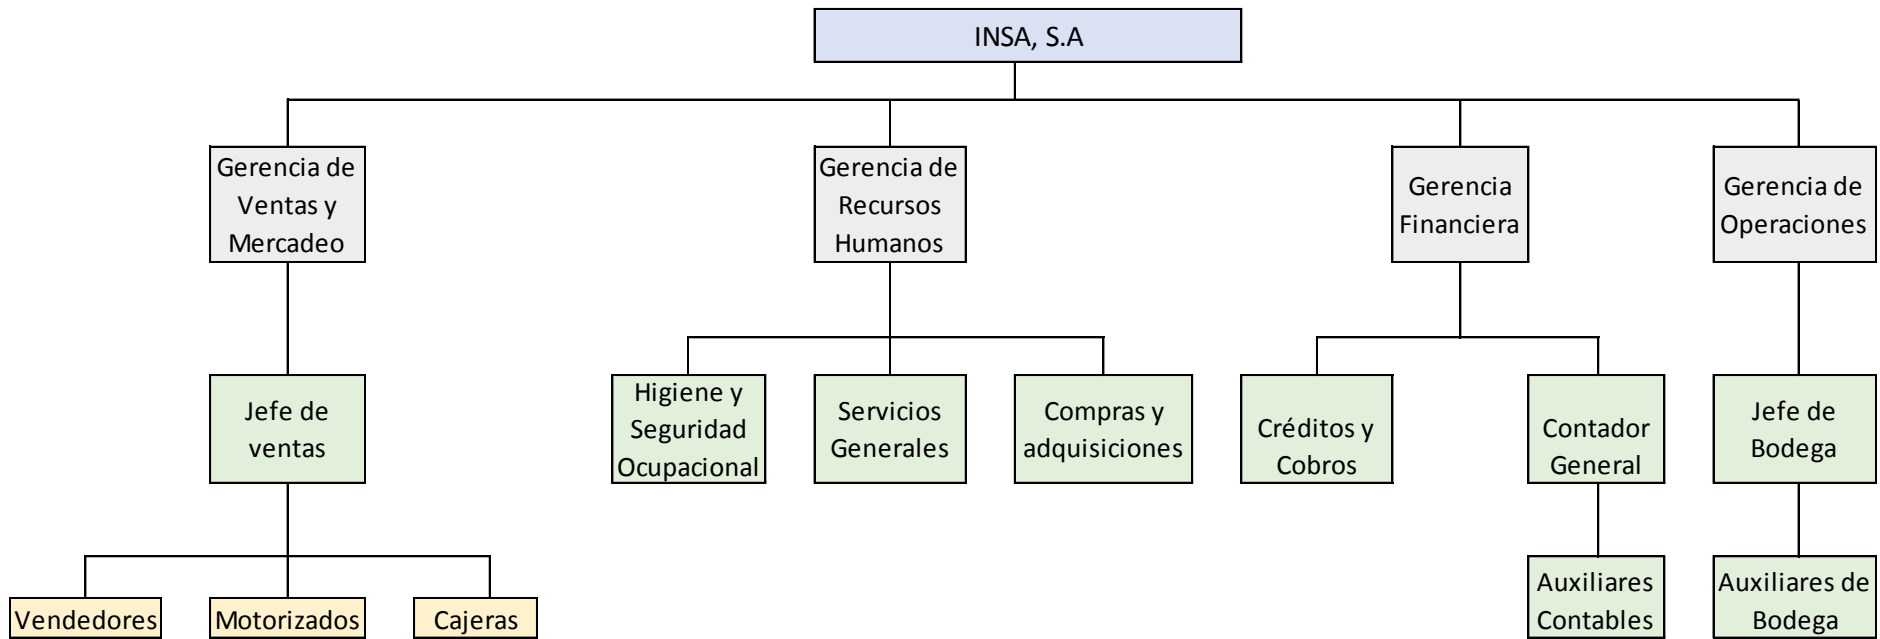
INSA, S.A

Gerencia de Ventas y Mercadeo

Gerencia de Recursos Humanos

Gerencia Financiera

Gerencia de Operaciones

Jefe de ventas

Higiene y Seguridad Ocupacional

Servicios Generales

Compras y adquisiciones

Créditos y Cobros

Contador General

Jefe de Bodega

Vendedores

Motorizados

Cajeras

Auxiliares Contables

Auxiliares de Bodega